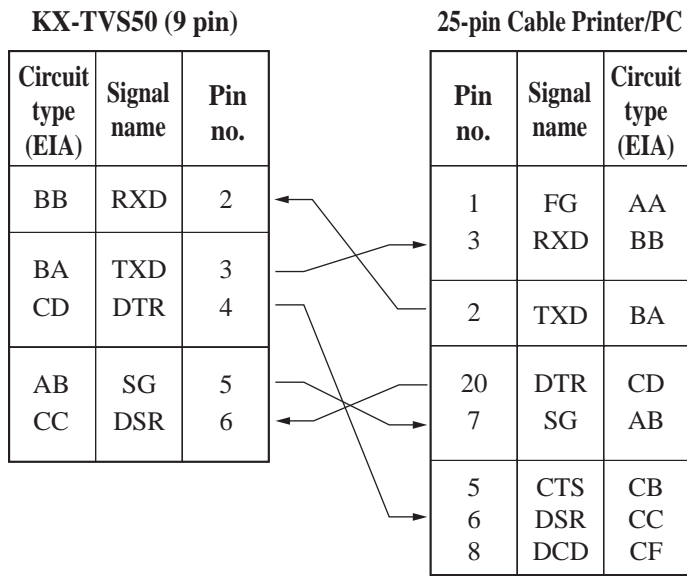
KX-TVS50 (9 pin)

| Circuit type (EIA) | Signal name | Pin no. |
|---|---|---|
| BB | RXD | 2 |
| BA<br>CD | TXD<br>DTR | 3<br>4 |
| AB<br>CC | SG<br>DSR | 5<br>6 |

25-pin Cable Printer/PC

| Pin no. | Signal name | Circuit type (EIA) |
|---|---|---|
| 1<br>3 | FG<br>RXD | AA<br>BB |
| 2 | TXD | BA |
| 20<br>7 | DTR<br>SG | CD<br>AB |
| 5<br>6<br>8 | CTS<br>DSR<br>DCD | CB<br>CC<br>CF |